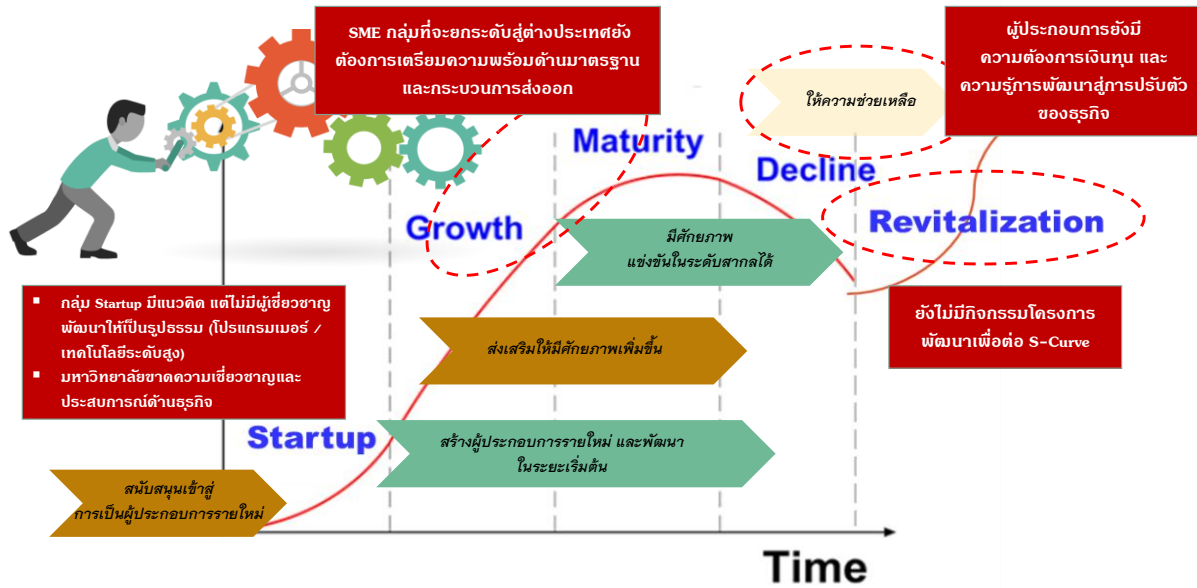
SME กลุ่มที่จะยกระดับสู่ต่างประเทศยังต้องการเตรียมความพร้อมด้านมาตรฐานและกระบวนการส่งออก

ผู้ประกอบการยังมีความต้องการเงินทุน และความรู้การพัฒนาสู่การปรับตัวของธุรกิจ

ให้ความช่วยเหลือ

Maturity

Decline

Growth

Revitalization

มีศักยภาพ แข่งขันในระดับสากลได้

กลุ่ม Startup มีแนวคิด แต่ไม่มีผู้เชี่ยวชาญพัฒนาให้เป็นรูปธรรม (โปรแกรมเมอร์ / เทคโนโลยีระดับสูง)

มหาวิทยาลัยขาดความเชี่ยวชาญและประสบการณ์ด้านธุรกิจ

ยังไม่มีกิจกรรมโครงการพัฒนาเพื่อต่อ S-Curve

ส่งเสริมให้มีศักยภาพเพิ่มขึ้น

Startup

สร้างผู้ประกอบการรายใหม่ และพัฒนาในระยะเริ่มต้น

สนับสนุนเข้าสู่การเป็นผู้ประกอบการรายใหม่

Time